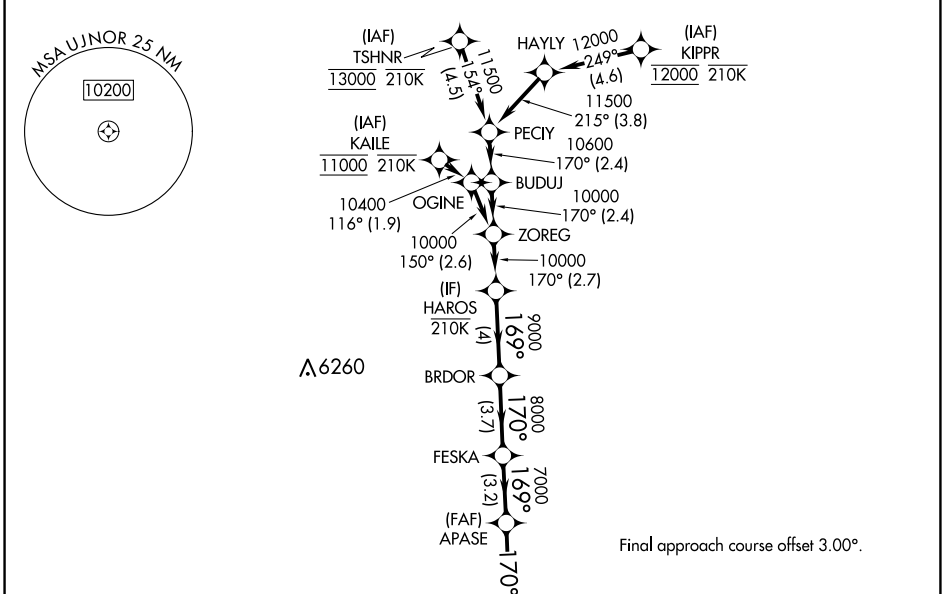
MSA UJNOR 25 NM

10200

(IAF)
TSHNR
13000 210K

11500
154°
(4.5)

HAYLY 12000
249°
(4.6)

(IAF)
KIPPR
12000 210K

11500
215° (3.8)

PECIY

10600
170° (2.4)

(IAF)
KAILE
11000 210K

BUDUJ

10400
116° (1.9)

OGINE

10000
170° (2.4)

10000
150° (2.6)

ZOREG

10000
170° (2.7)

(IF)
HAROS
210K

(4)
169°
9000

$\Lambda$6260

BRDOR

(3.7)
170°
8000

FESKA

(3.2)
169°
7000

(FAF)
APASE

170°

Final approach course offset 3.00°.